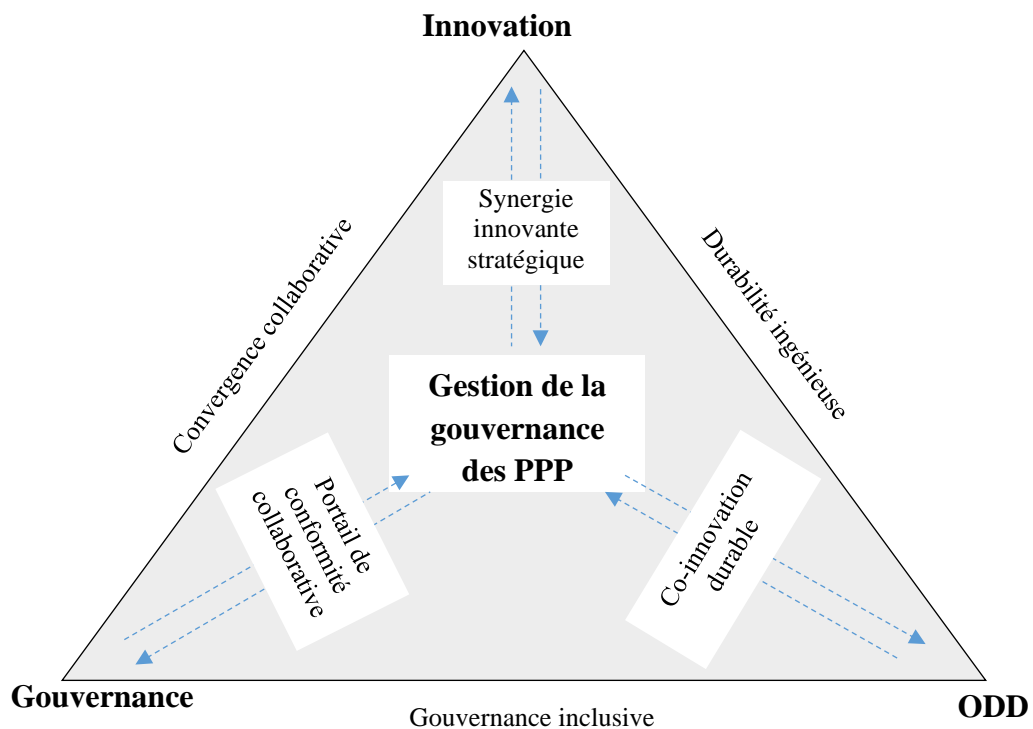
Innovation

Synergie innovante stratégique

Convergence collaborative

Durabilité ingénieuse

Gestion de la gouvernance des PPP

Portail de conformité collaborative

Co-innovation durable

Gouvernance

Gouvernance inclusive

ODD